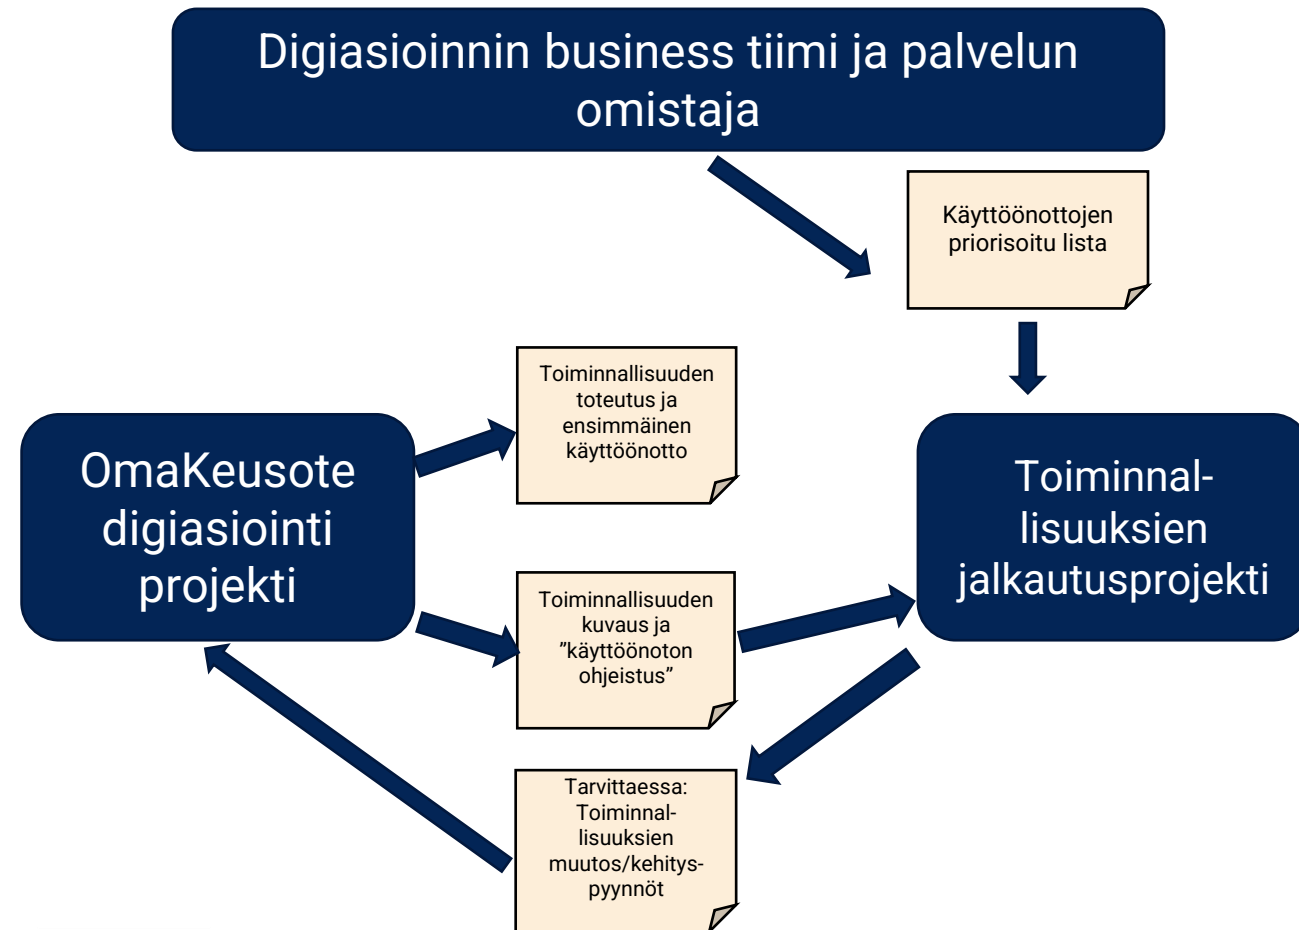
Digiasioinnin business tiimi ja palvelun omistaja

Käyttöönottojen priorisoitu lista

Toiminnallisuuden toteutus ja ensimmäinen käyttöönotto

OmaKeusote digiasiointi projekti

Toiminnallisuuksien jalkautusprojekti

Toiminnallisuuden kuvaus ja ”käyttöönoton ohjeistus”

Tarvittaessa: Toiminnallisuuksien muutos/kehityspyynnöt